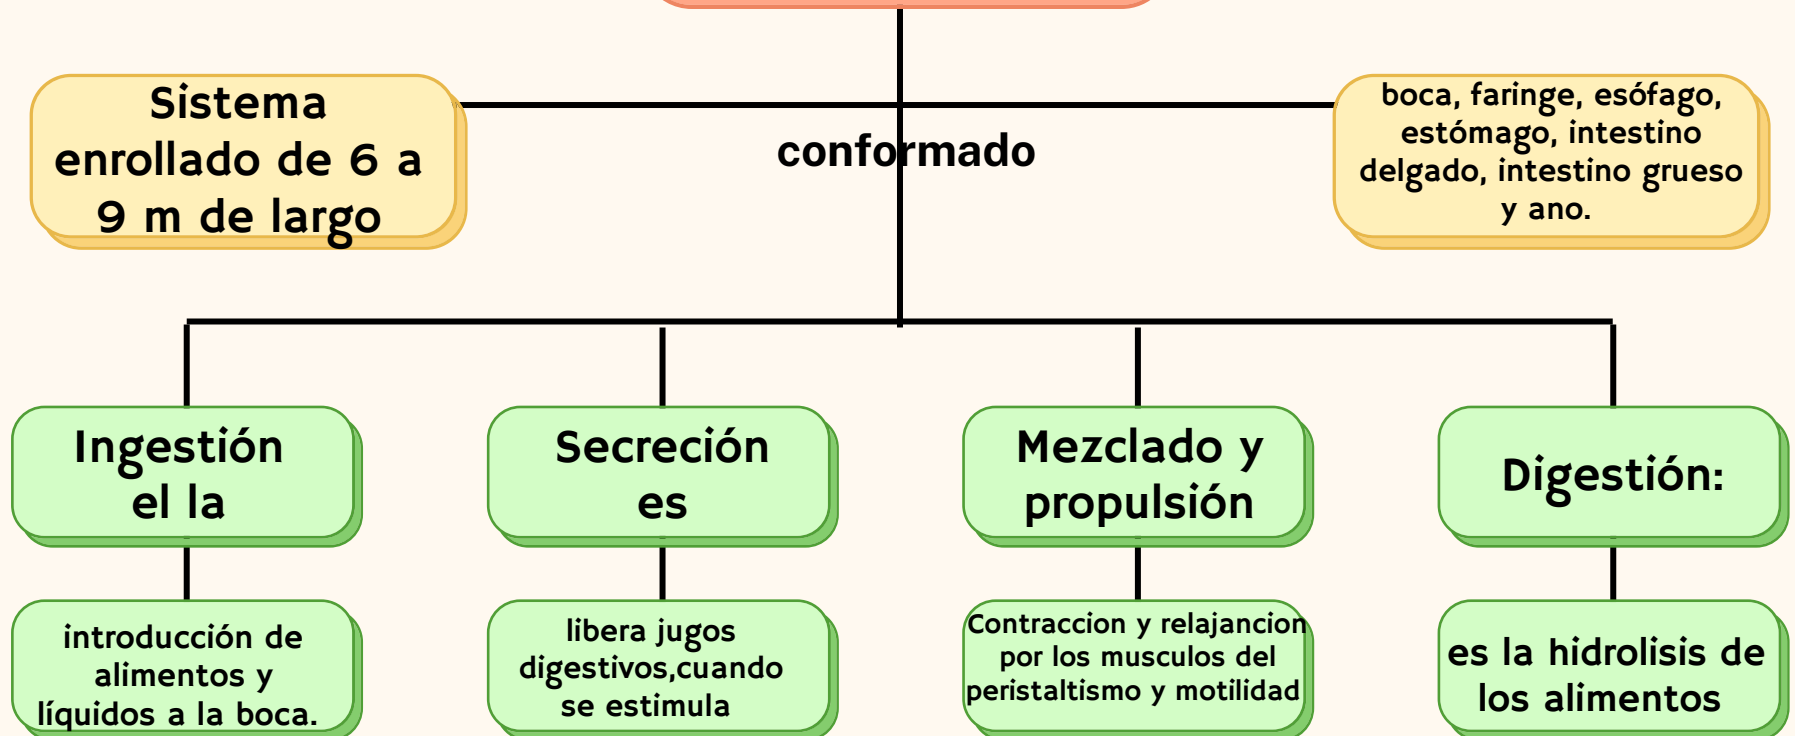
Sistema enrollado de 6 a 9 m de largo

conformado

boca, faringe, esófago, estómago, intestino delgado, intestino grueso y ano.

Ingestión el la

introducción de alimentos y líquidos a la boca.

Secreción es

libera jugos digestivos,cuando se estimula

Mezclado y propulsión

Contraccion y relajancion por los musculos del peristaltismo y motilidad

Digestión:

es la hidrolisis de los alimentos